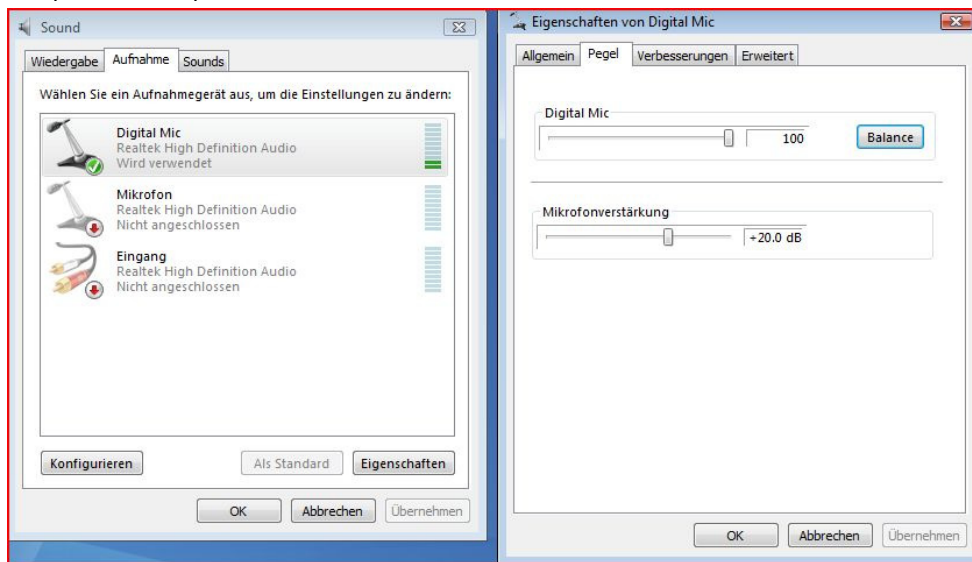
Sound

Wiedergabe | Aufnahme | Sounds

Wählen Sie ein Aufnahmegerät aus, um die Einstellungen zu ändern:

Digital Mic
Realtek High Definition Audio
Wird verwendet

Mikrofon
Realtek High Definition Audio
Nicht angeschlossen

Eingang
Realtek High Definition Audio
Nicht angeschlossen

Konfigurieren | Als Standard | Eigenschaften

OK | Abbrechen | Übernehmen

Eigenschaften von Digital Mic

Allgemein | Pegel | Verbesserungen | Erweitert

Digital Mic
100
Balance

Mikrofonverstärkung
+20.0 dB

OK | Abbrechen | Übernehmen